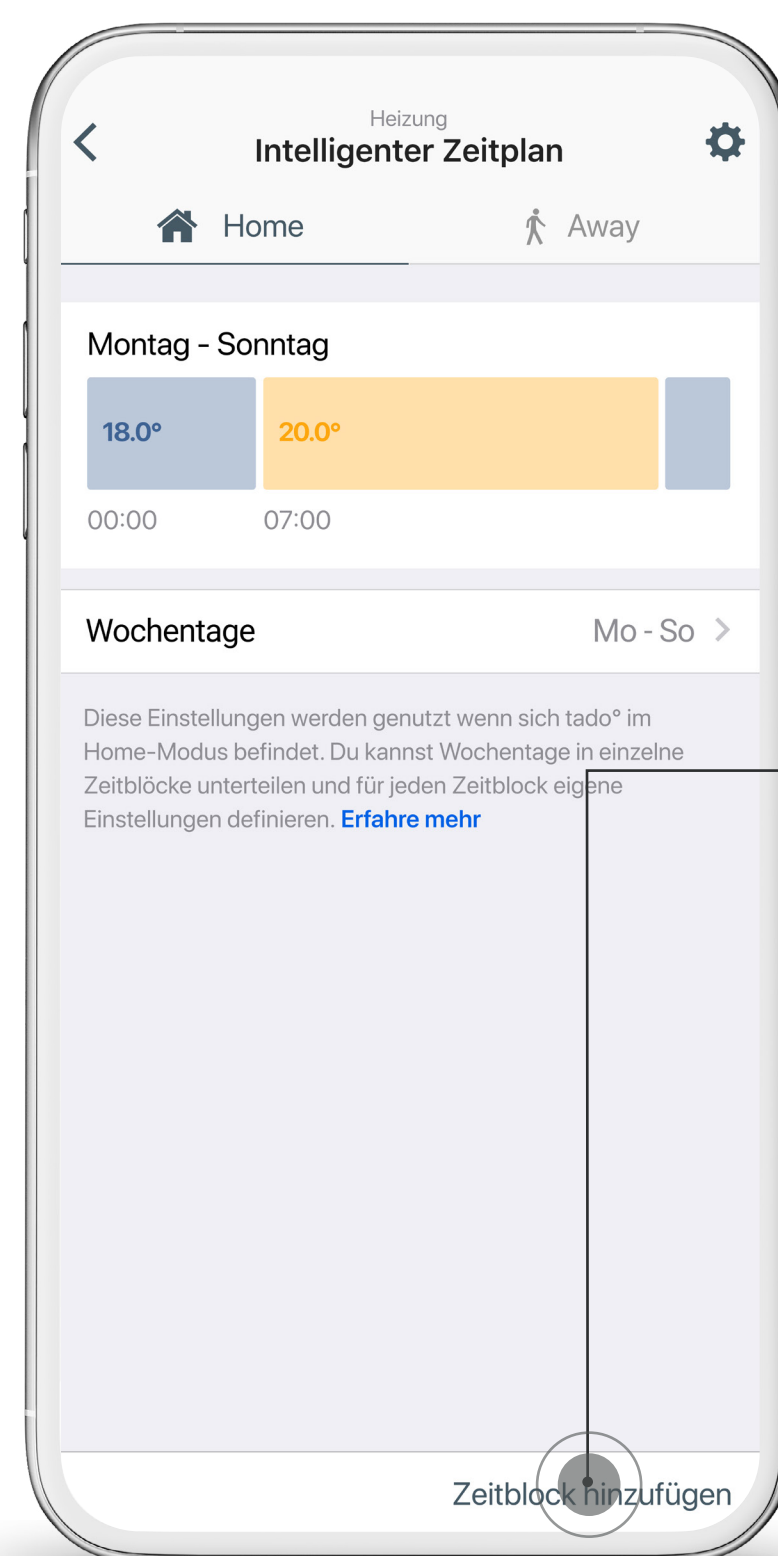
Heizung
Intelligenter Zeitplan

Home
Away

Montag - Sonntag
18.0°
20.0°
00:00
07:00

Wochentage
Mo - So

Diese Einstellungen werden genutzt wenn sich tado° im Home-Modus befindet. Du kannst Wochentage in einzelne Zeitblöcke unterteilen und für jeden Zeitblock eigene Einstellungen definieren. Erfahre mehr

Zeitblock hinzufügen